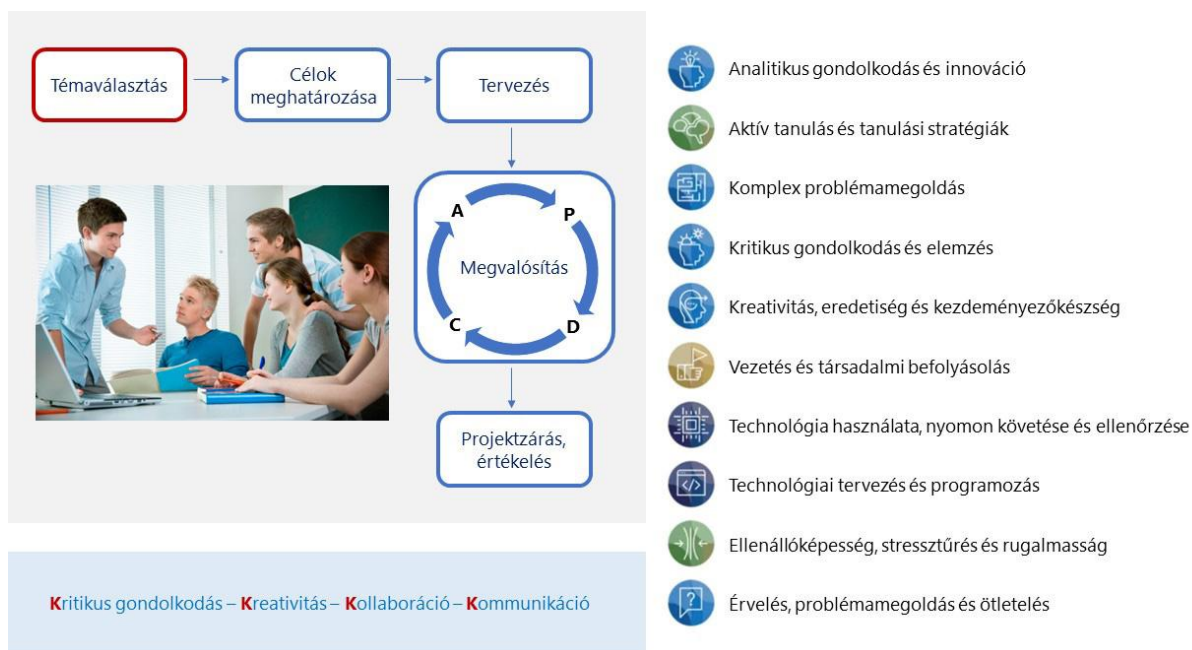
Témaválasztás

Célok meghatározása

Tervezés

A
P
Megvalósítás
C
D

Projektzárás, értékelés

Kritikus gondolkodás – Kreativitás – Kollaboráció – Kommunikáció

Analitikus gondolkodás és innováció

Aktív tanulás és tanulási stratégiák

Komplex problémamegoldás

Kritikus gondolkodás és elemzés

Kreativitás, eredetiség és kezdeményezőkészség

Vezetés és társadalmi befolyásolás

Technológia használata, nyomon követése és ellenőrzése

Technológiai tervezés és programozás

Ellenállóképesség, stressztűrés és rugalmasság

Érvelés, problémamegoldás és ötletelés